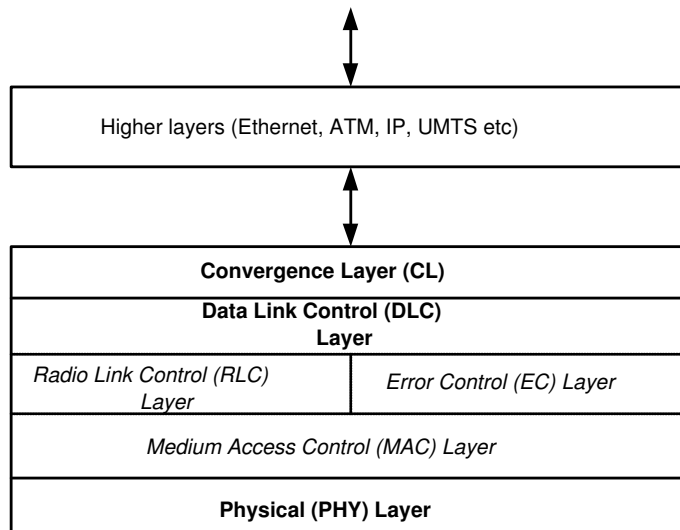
Higher layers (Ethernet, ATM, IP, UMTS etc)

Convergence Layer (CL)

Data Link Control (DLC) Layer

Radio Link Control (RLC) Layer

Error Control (EC) Layer

Medium Access Control (MAC) Layer

Physical (PHY) Layer